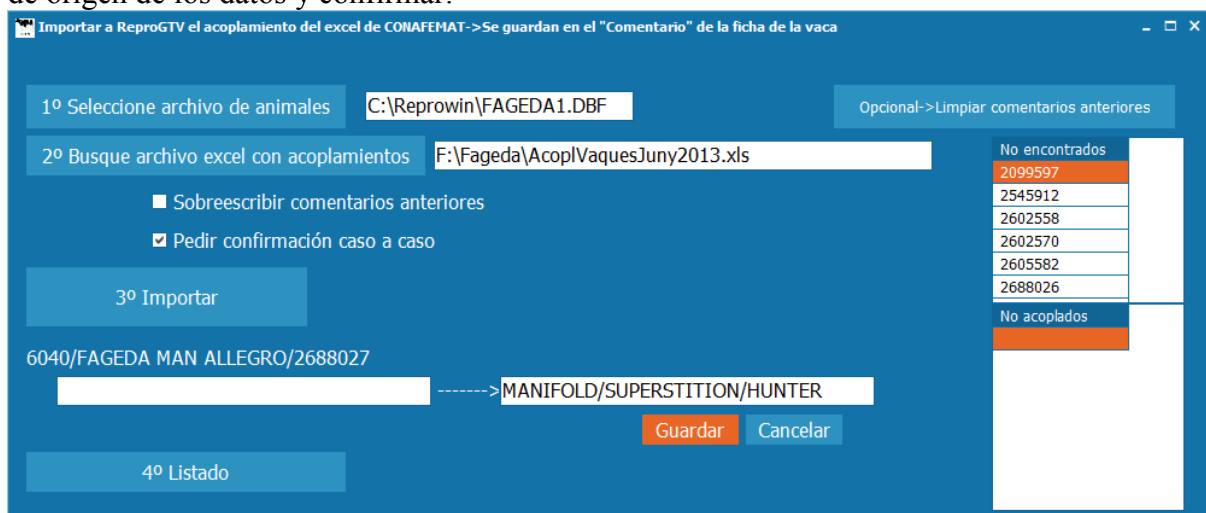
de origen de los datos y confirmar.

Importar a ReproGTV el acoplamiento del excel de CONAFEMAT->Se guardan en el "Comentario" de la ficha de la vaca

1º Seleccione archivo de animales

C:\Reprowin\FAGEDA1.DBF

Opcional->Limpiar comentarios anteriores

2º Busque archivo excel con acoplamientos

F:\Fageda\AcoplVaquesJuny2013.xls

No encontrados
2099597
2545912
2602558
2602570
2605582
2688026

Sobreescribir comentarios anteriores

Pedir confirmación caso a caso

3º Importar

No acoplados

6040/FAGEDA MAN ALLEGRO/2688027

------->MANIFOLD/SUPERSTITION/HUNTER

Guardar

Cancelar

4º Listado